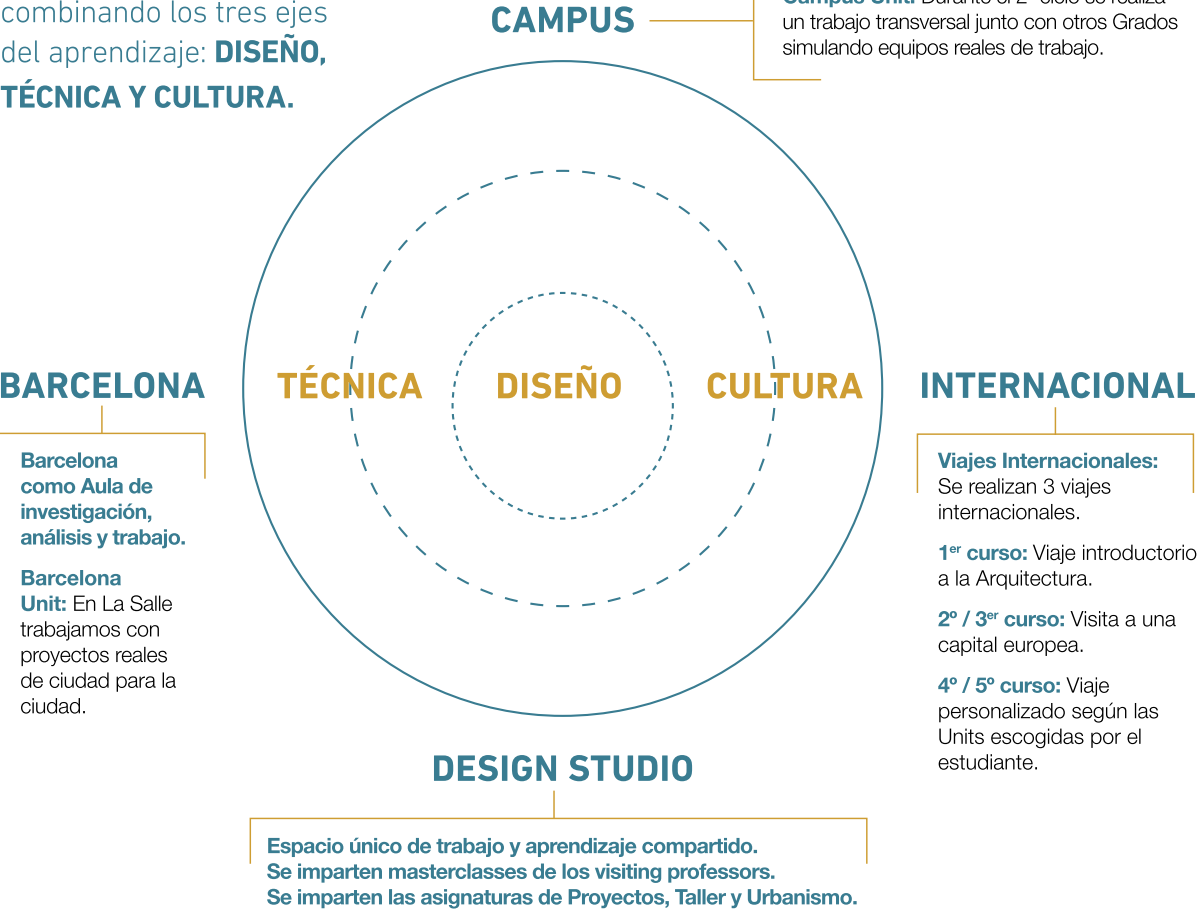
combinando los tres ejes del aprendizaje: DISEÑO, TÉCNICA Y CULTURA.

CAMPUS

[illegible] un trabajo transversal junto con otros Grados simulando equipos reales de trabajo.

BARCELONA

TÉCNICA

DISEÑO

CULTURA

INTERNACIONAL

Barcelona como Aula de investigación, análisis y trabajo.

Barcelona Unit: En La Salle trabajamos con proyectos reales de ciudad para la ciudad.

Viajes Internacionales: Se realizan 3 viajes internacionales.

1$^{er}$ curso: Viaje introductorio a la Arquitectura.

2º / 3$^{er}$ curso: Visita a una capital europea.

4º / 5º curso: Viaje personalizado según las Units escogidas por el estudiante.

DESIGN STUDIO

Espacio único de trabajo y aprendizaje compartido.
Se imparten masterclasses de los visiting professors.
Se imparten las asignaturas de Proyectos, Taller y Urbanismo.